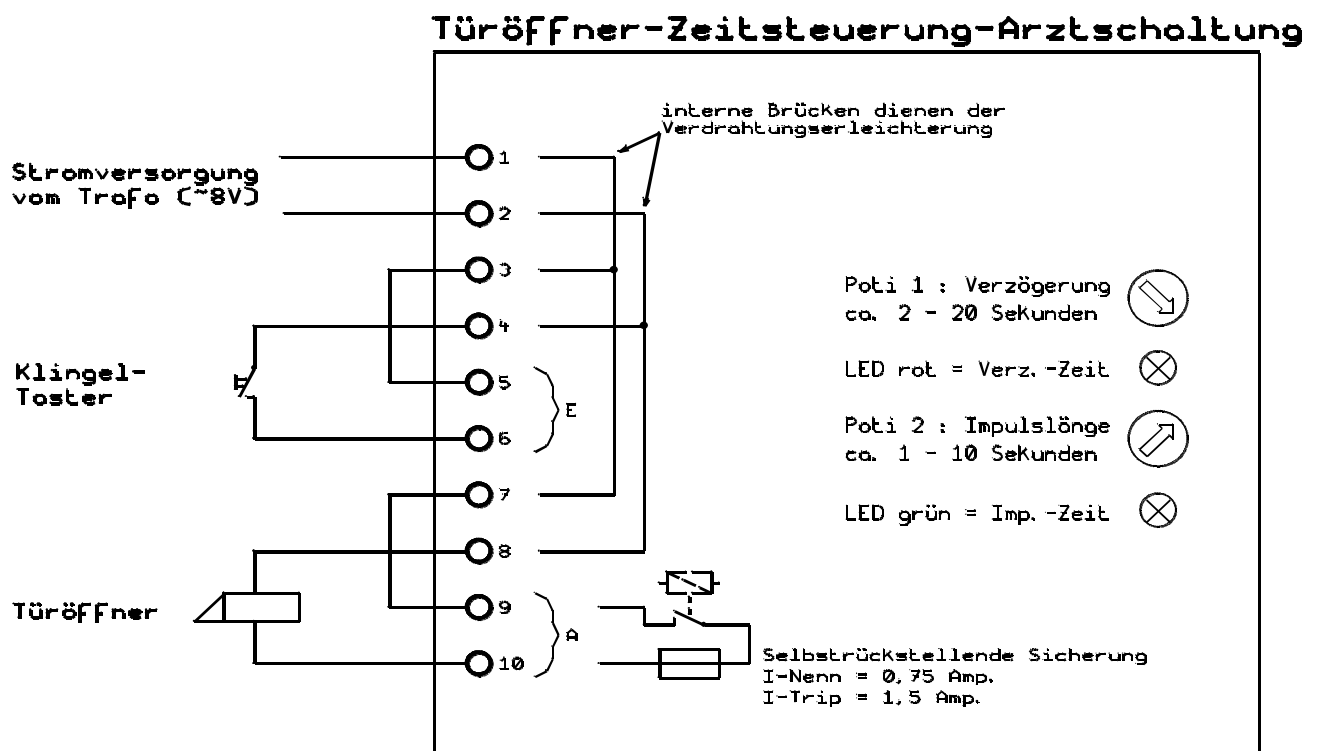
Türöffner-Zeitsteuerung-Arztscholtung

interne Brücken dienen der Verdrahtungserleichterung

Stromversorgung vom Trafo (~8V)

1
2
3
4
5
6
7
8
9
10

E
A

Klingel-Toster

Türöffner

Poti 1 : Verzögerung ca. 2 - 20 Sekunden

LED rot = Verz.-Zeit

Poti 2 : Impulslönge ca. 1 - 10 Sekunden

LED grün = Imp.-Zeit

Selbstrückstellende Sicherung
I-Nenn = 0,75 Amp.
I-Trip = 1,5 Amp.